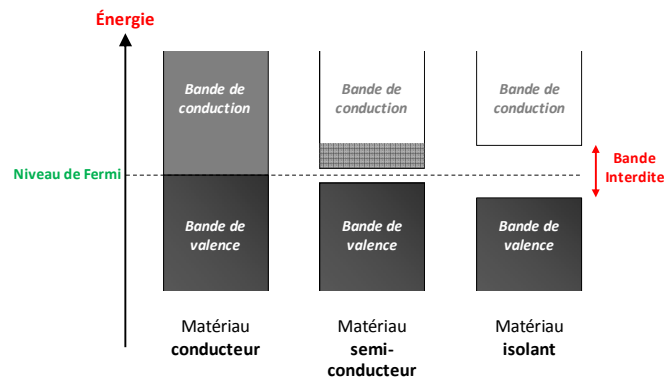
Énergie

Bande de conduction

Bande de conduction

Bande de conduction

Bande Interdite

Niveau de Fermi

Bande de valence

Bande de valence

Bande de valence

Matériau **conducteur**

Matériau **semi-conducteur**

Matériau **isolant**